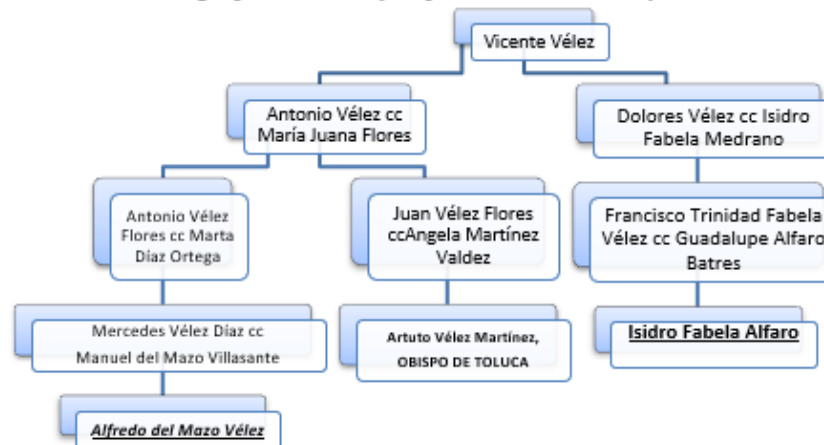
Vicente Vélez

Antonio Vélez cc María Juana Flores

Dolores Vélez cc Isidro Fabela Medrano

Antonio Vélez Flores cc Marta Díaz Ortega

Juan Vélez Flores ccAngela Martínez Valdez

Francisco Trinidad Fabela Vélez cc Guadalupe Alfaro Batres

Mercedes Vélez Díaz cc Manuel del Mazo Villasante

Artuto Vélez Martínez, OBISPO DE TOLUCA

Isidro Fabela Alfaro

Alfredo del Mazo Vélez